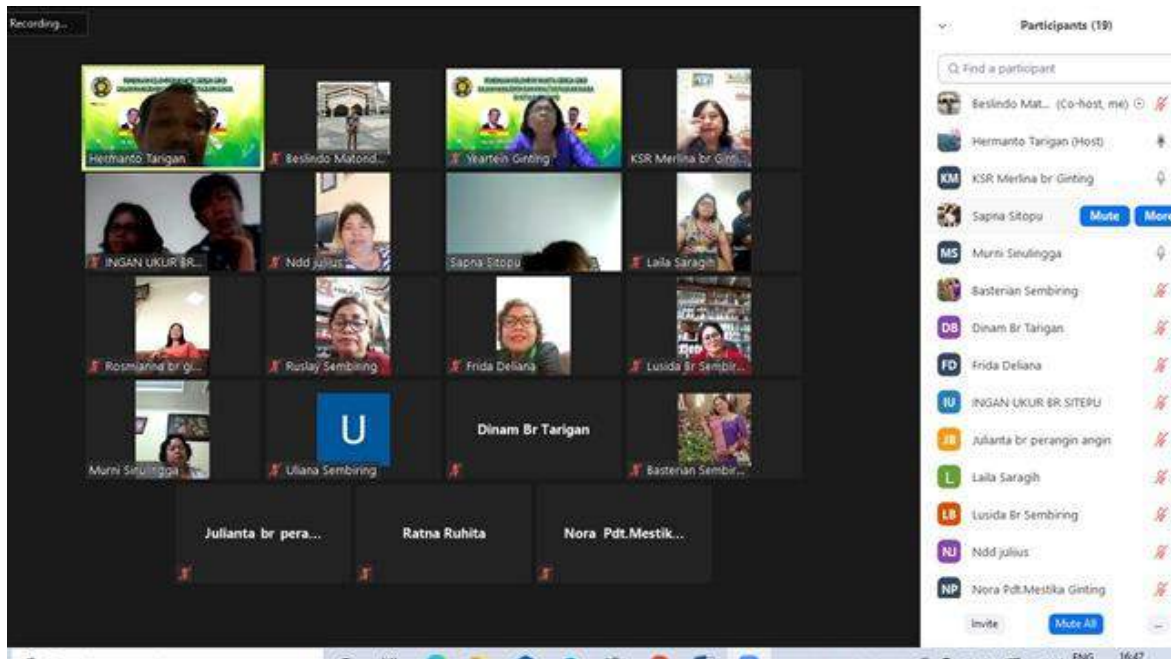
Recording...

Hermanto Tarigan
Beslindo Matond...
Yeartein Ginting
KSR Merlina br Gint...
INGAN UKUR BR...
Ndd julius
Sapna Sitopu
Laila Saragih
Rosmianna br gi...
Ruslay Sembiring
Frida Deliana
Lusida Br Sembir...
Murni Sinulingga
U
Uliana Sembiring
Dinam Br Tarigan
Basterian Sembir...
Julianta br pera...
Ratna Ruhita
Nora Pdt.Mestik...

Participants (19)
Find a participant
Beslindo Mat... (Co-host, me)
Hermanto Tarigan (Host)
KM KSR Merlina br Ginting
Sapna Sitopu
Mute
More
MS Murni Sinulingga
Basterian Sembiring
DB Dinam Br Tarigan
FD Frida Deliana
IU INGAN UKUR BR SITEPU
JB Julianta br perangin angin
L Laila Saragih
LB Lusida Br Sembiring
NJ Ndd julius
NP Nora Pdt.Mestika Ginting
Invite
Mute All

ENG
16:47